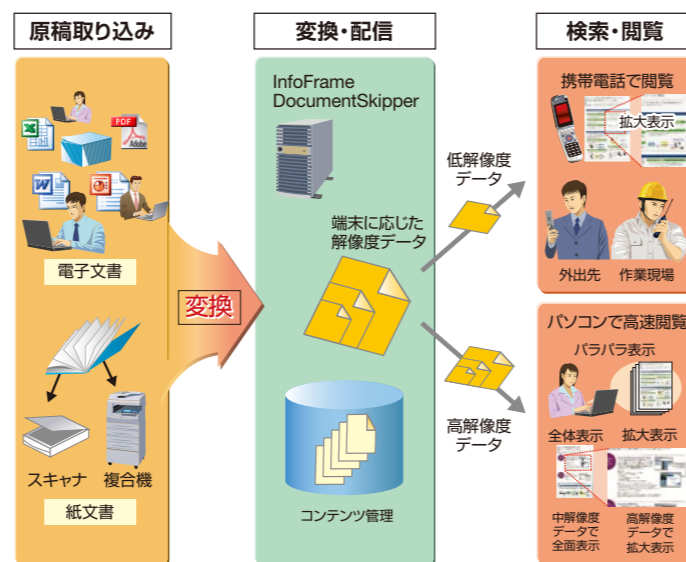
原稿取り込み

PDF

電子文書

スキャナ

複合機

紙文書

変換

変換・配信

InfoFrame DocumentSkipper

端末に応じた解像度データ

コンテンツ管理

低解像度データ

高解像度データ

検索・閲覧

携帯電話で閲覧

拡大表示

外出先

作業現場

パソコンで高速閲覧

パラパラ表示

全体表示

拡大表示

中解像度データで全画表示

高解像度データで拡大表示